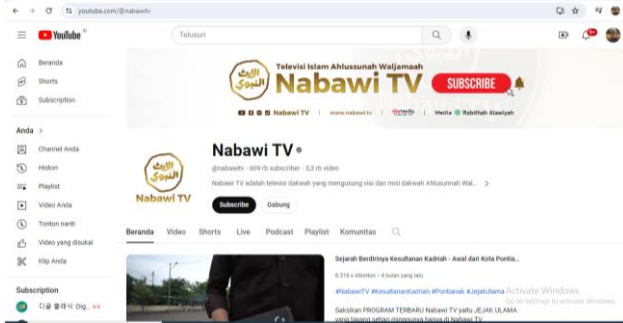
youtube.com/@nabawitv

YouTube

Telusuri

Beranda
Shorts
Subscription

Anda >
Channel Anda
Histori
Playlist
Video Anda
Tonton nanti
Video yang disukai
Klip Anda

Subscription
디글 클래식 Dig...

Televisi Islam Ahlussunnah Waljamaah
Nabawi TV
SUBSCRIBE
Nabawi TV | www.nabawi.tv | Media Rabithah Alawiyah

Nabawi TV
Nabawi TV
@nabawitv · 609 rb subscriber · 3,3 rb video
Nabawi TV adalah televisi dakwah yang mengusung visi dan misi dakwah Ahlussunnah Wal... >
Subscribe
Gabung

Beranda Video Shorts Live Podcast Playlist Komunitas

Sejarah Berdirinya Kesultanan Kadriah - Awal dari Kota Pontia...
8.316 x ditonton · 4 bulan yang lalu
#NabawiTV #KesultananKadriah #Pontianak #JejakUlama
Saksikan PROGRAM TERBARU Nabawi TV yaitu JEJAK ULAMA yang tayang setiap minggunya hanya di Nabawi TV.

Activate Windows
Go to Settings to activate Windows.